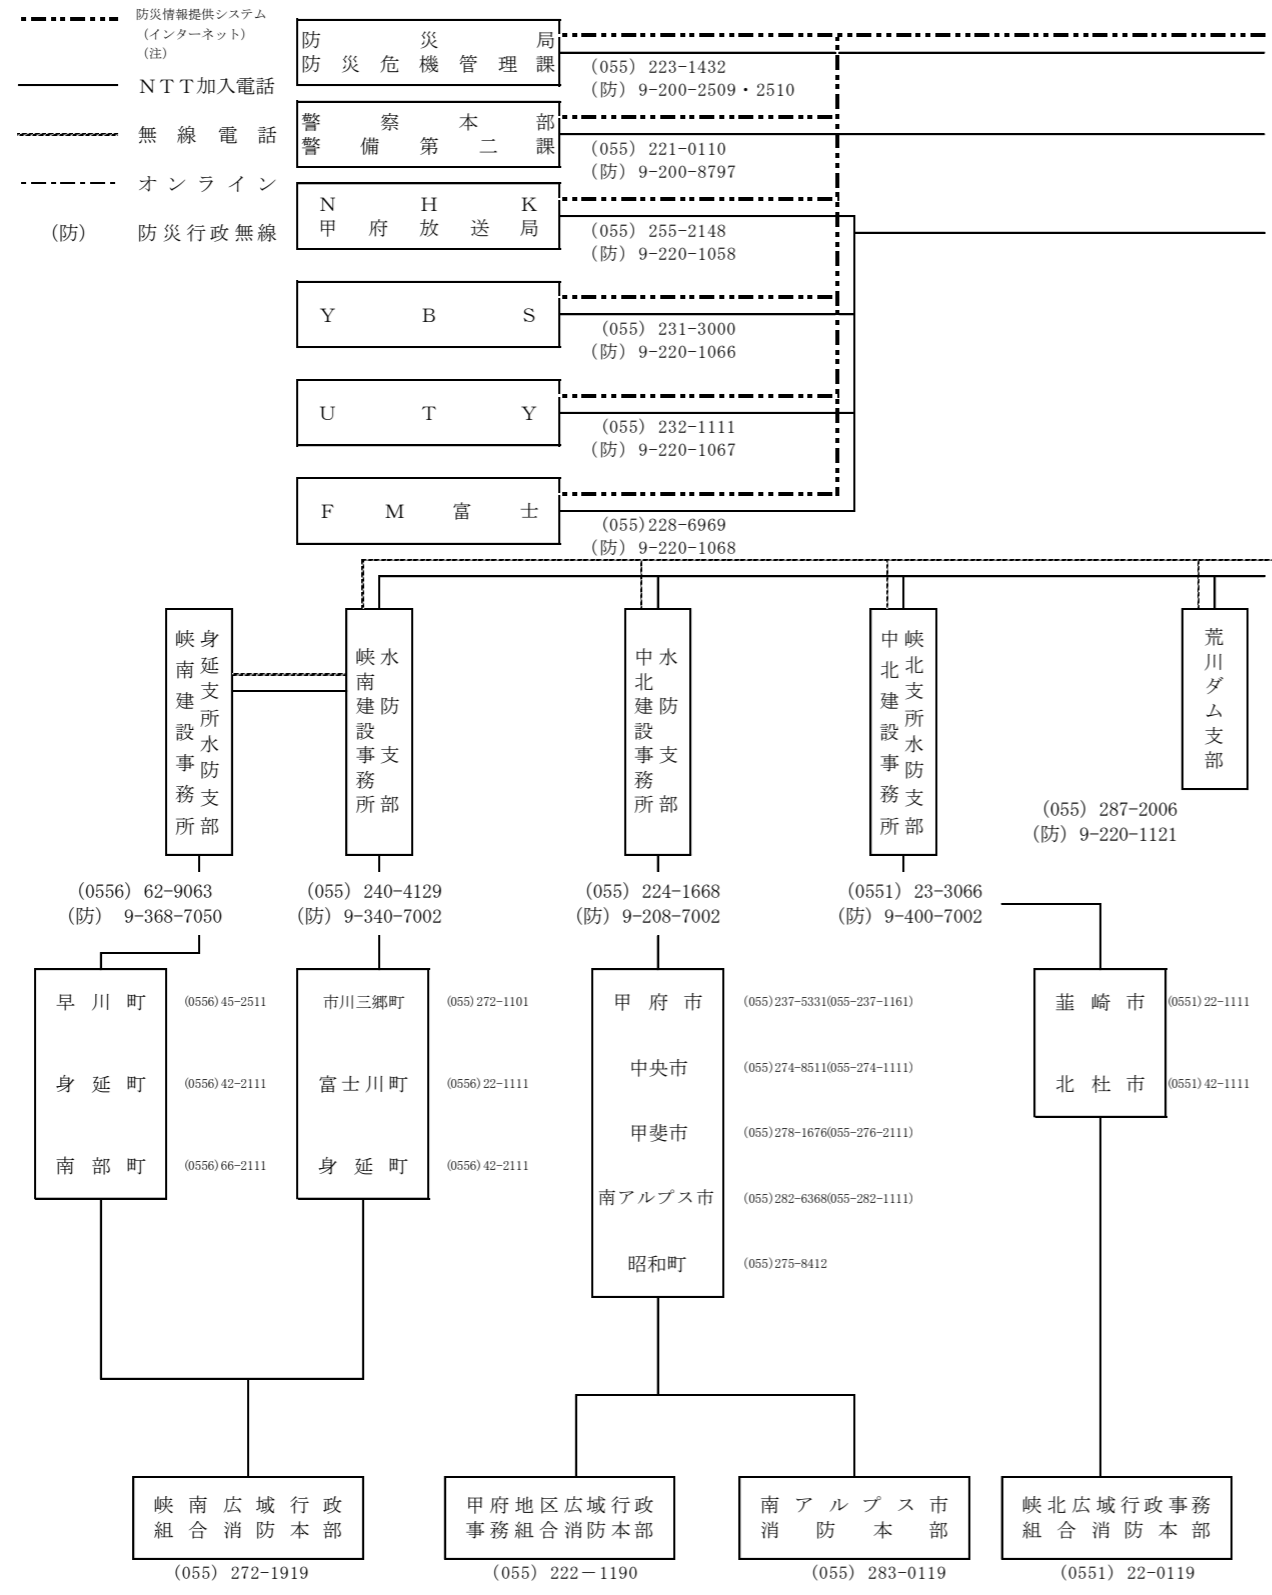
防災情報提供システム（インターネット）（注）
NTT加入電話
無線電話
オンライン
(防) 防災行政無線

防災局
防災危機管理課
(055) 223-1432
(防) 9-200-2509・2510

警察本部
警備第二課
(055) 221-0110
(防) 9-200-8797

NHK
甲府放送局
(055) 255-2148
(防) 9-220-1058

YBS
(055) 231-3000
(防) 9-220-1066

UTY
(055) 232-1111
(防) 9-220-1067

FM富士
(055)228-6969
(防) 9-220-1068

峡南建設事務所身延支所水防支部
(0556) 62-9063
(防) 9-368-7050

峡南建設事務所水防支部
(055) 240-4129
(防) 9-340-7002

中北建設事務所水防支部
(055) 224-1668
(防) 9-208-7002

中北建設事務所峡北支所水防支部
(0551) 23-3066
(防) 9-400-7002

荒川ダム支部
(055) 287-2006
(防) 9-220-1121

早川町 (0556) 45-2511
身延町 (0556) 42-2111
南部町 (0556) 66-2111

市川三郷町 (055) 272-1101
富士川町 (0556) 22-1111
身延町 (0556) 42-2111

甲府市 (055)237-5331(055-237-1161)
中央市 (055)274-8511(055-274-1111)
甲斐市 (055)278-1676(055-276-2111)
南アルプス市 (055)282-6368(055-282-1111)
昭和町 (055)275-8412

韮崎市 (0551) 22-1111
北杜市 (0551) 42-1111

峡南広域行政組合消防本部
(055) 272-1919

甲府地区広域行政事務組合消防本部
(055) 222－1190

南アルプス市消防本部
(055) 283-0119

峡北広域行政事務組合消防本部
(0551) 22-0119